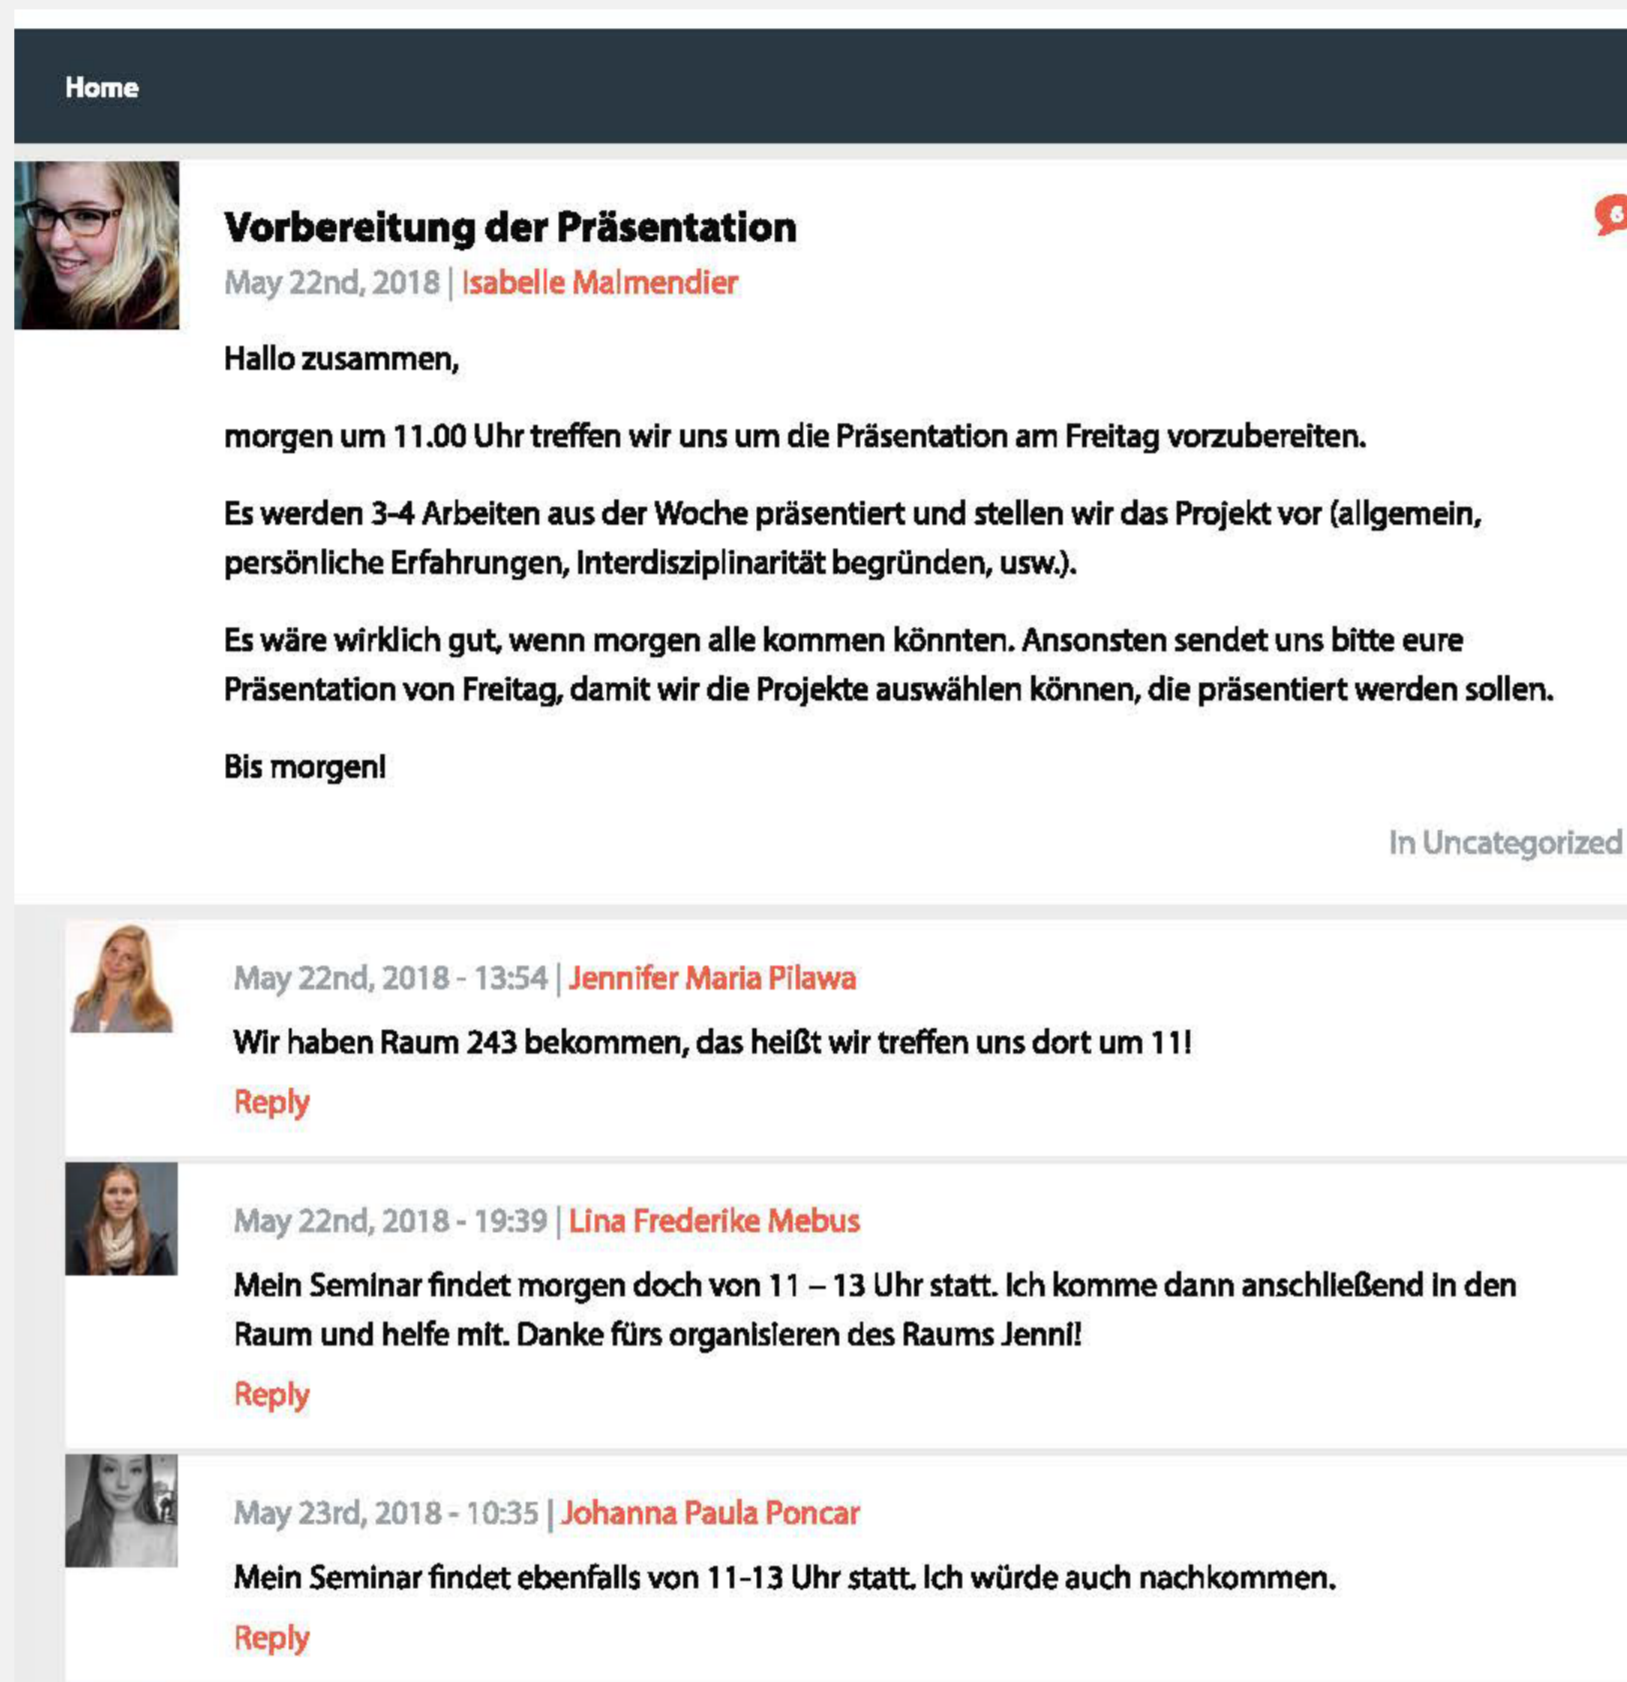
Home

Vorbereitung der Präsentation

May 22nd, 2018 | Isabelle Malmendier

Hallo zusammen,

morgen um 11.00 Uhr treffen wir uns um die Präsentation am Freitag vorzubereiten.

Es werden 3-4 Arbeiten aus der Woche präsentiert und stellen wir das Projekt vor (allgemein, persönliche Erfahrungen, Interdisziplinarität begründen, usw.).

Es wäre wirklich gut, wenn morgen alle kommen könnten. Ansonsten sendet uns bitte eure Präsentation von Freitag, damit wir die Projekte auswählen können, die präsentiert werden sollen.

Bis morgen!

In Uncategorized

May 22nd, 2018 - 13:54 | Jennifer Maria Pilawa

Wir haben Raum 243 bekommen, das heißt wir treffen uns dort um 11!

Reply

May 22nd, 2018 - 19:39 | Lina Frederike Mebus

Mein Seminar findet morgen doch von 11 – 13 Uhr statt. Ich komme dann anschließend in den Raum und helfe mit. Danke fürs organisieren des Raums Jenni!

Reply

May 23rd, 2018 - 10:35 | Johanna Paula Poncar

Mein Seminar findet ebenfalls von 11-13 Uhr statt. Ich würde auch nachkommen.

Reply